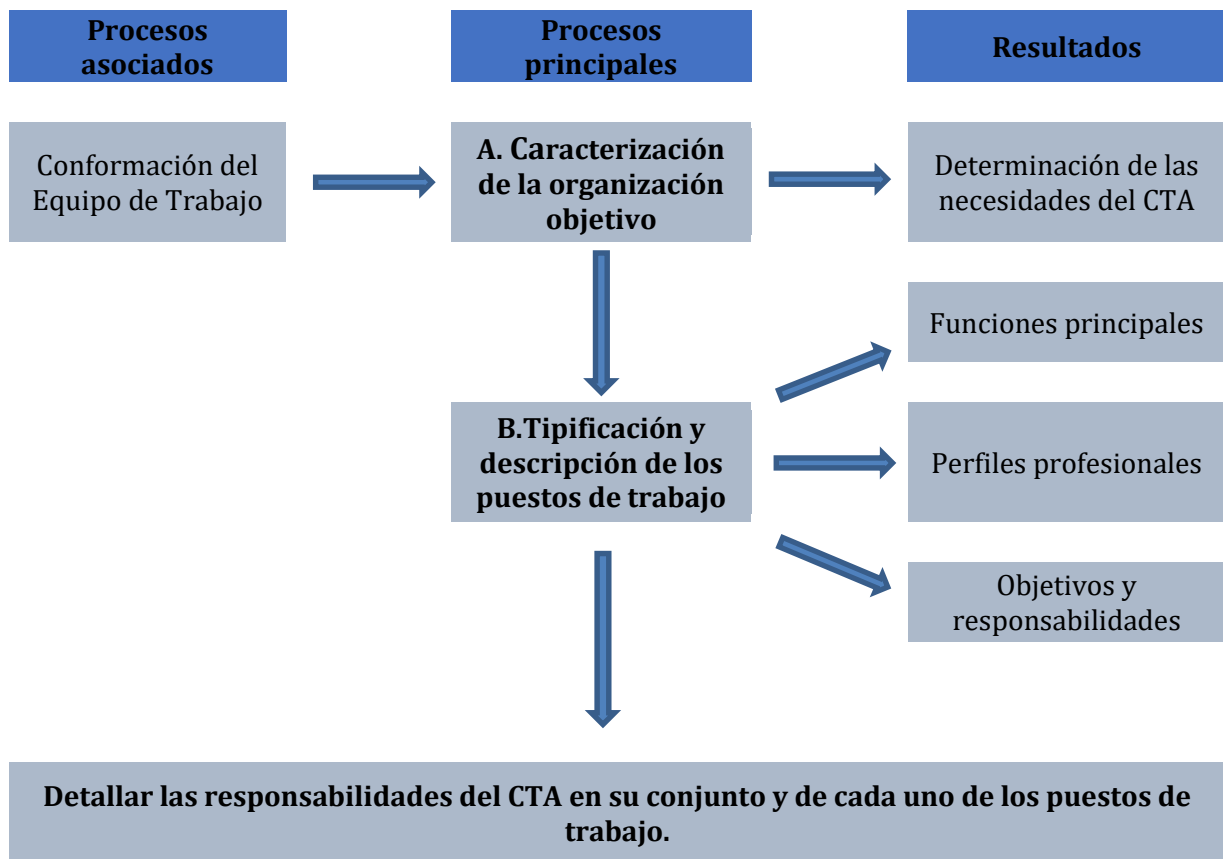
Procesos asociados

Procesos principales

Resultados

Conformación del Equipo de Trabajo

A. Caracterización de la organización objetivo

Determinación de las necesidades del CTA

Funciones principales

B.Tipificación y descripción de los puestos de trabajo

Perfiles profesionales

Objetivos y responsabilidades

Detallar las responsabilidades del CTA en su conjunto y de cada uno de los puestos de trabajo.